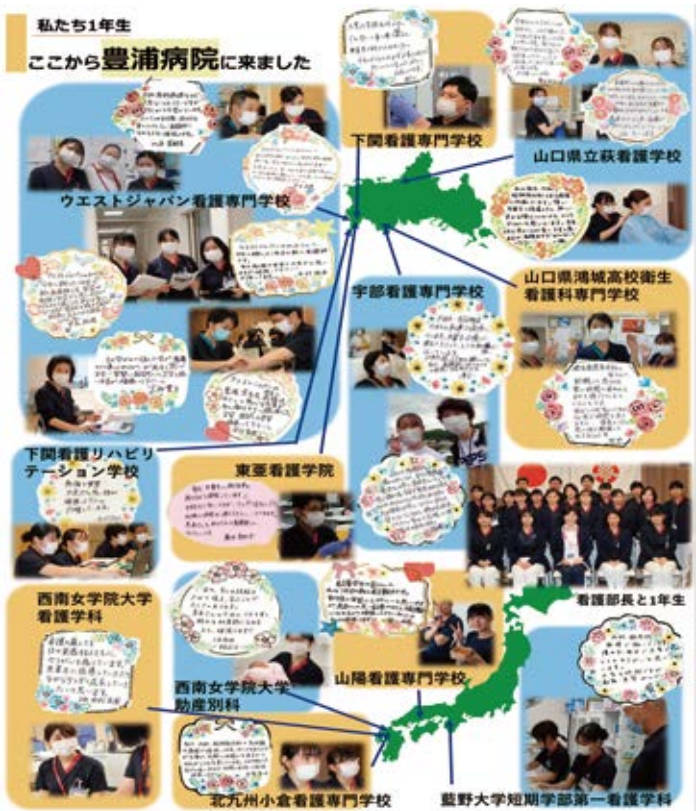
私たち1年生
ここから豊浦病院に来ました

下関看護専門学校
山口県立萩看護学校
ウエストジャパン看護専門学校
山口県鴻城高校衛生看護科専門学校
宇部看護専門学校
下関看護リハビリテーション学校
東亜看護学院
看護部長と1年生
西南女学院大学看護学科
西南女学院大学助産別科
山陽看護専門学校
北九州小倉看護専門学校
藍野大学短期学部第一看護学科

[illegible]